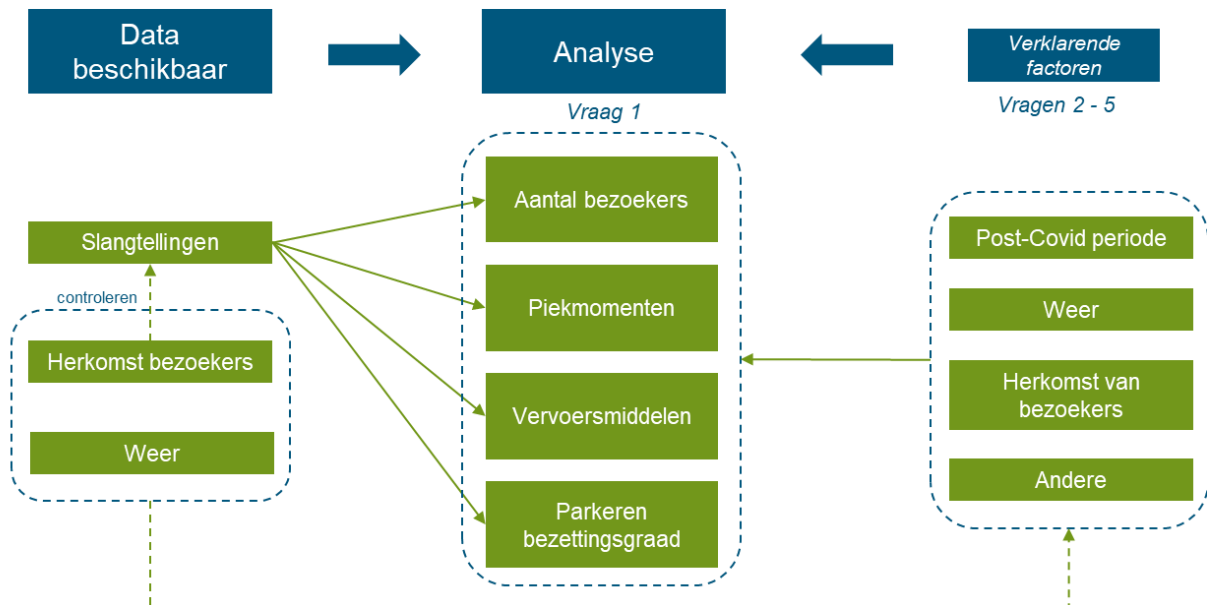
Data beschikbaar

Analyse

Vraag 1

Verklarende factoren

Vragen 2 - 5

Slangtellingen

controleren

Herkomst bezoekers

Weer

Aantal bezoekers

Piekmomenten

Vervoersmiddelen

Parkeren bezettingsgraad

Post-Covid periode

Weer

Herkomst van bezoekers

Andere